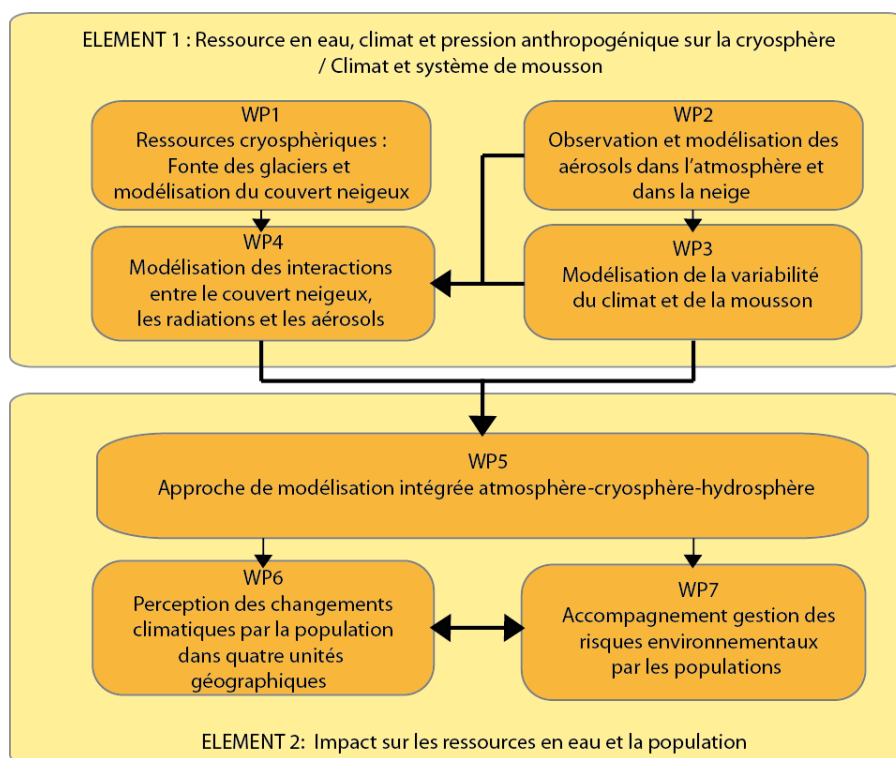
ELEMENT 1 : Ressource en eau, climat et pression anthropogénique sur la cryosphère / Climat et système de mousson

WP1
Ressources cryosphériques : Fonte des glaciers et modélisation du couvert neigeux

WP2
Observation et modélisation des aérosols dans l'atmosphère et dans la neige

WP4
Modélisation des interactions entre le couvert neigeux, les radiations et les aérosols

WP3
Modélisation de la variabilité du climat et de la mousson

WP5
Approche de modélisation intégrée atmosphère-cryosphère-hydrosphère

WP6
Perception des changements climatiques par la population dans quatre unités géographiques

WP7
Accompagnement gestion des risques environnementaux par les populations

ELEMENT 2: Impact sur les ressources en eau et la population